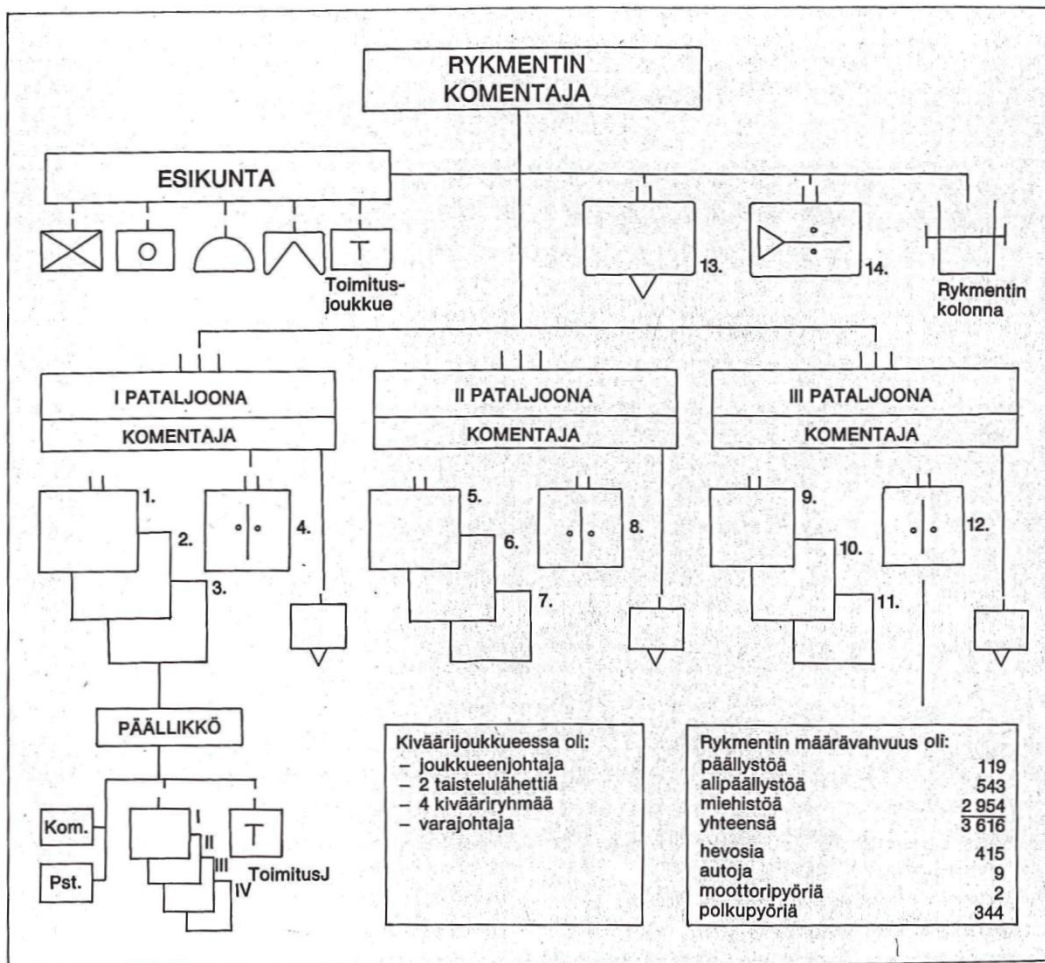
RYKMENTIN KOMENTAJA

ESIKUNTA

T

Toimitusjoukkue

13.

14.

Rykmentin kolonna

I PATALJOONA

KOMENTAJA

II PATALJOONA

KOMENTAJA

III PATALJOONA

KOMENTAJA

1.

2.

3.

4.

5.

6.

7.

8.

9.

10.

11.

12.

PÄÄLLIKKÖ

Kom.

Pst.

I

II

III

IV

T

ToimitusJ

Kivääri­joukkueessa oli:
– joukkueenjohtaja
– 2 taistelulähettiä
– 4 kivääriryhmää
– varajohtaja

Rykmentin määrävahvuus oli:

| | |
|---|---|
| päällystöä | 119 |
| alipäällystöä | 543 |
| miehistöä | 2 954 |
| yhteensä | 3 616 |
| hevosia | 415 |
| autoja | 9 |
| moottoripyöriä | 2 |
| polkupyöriä | 344 |